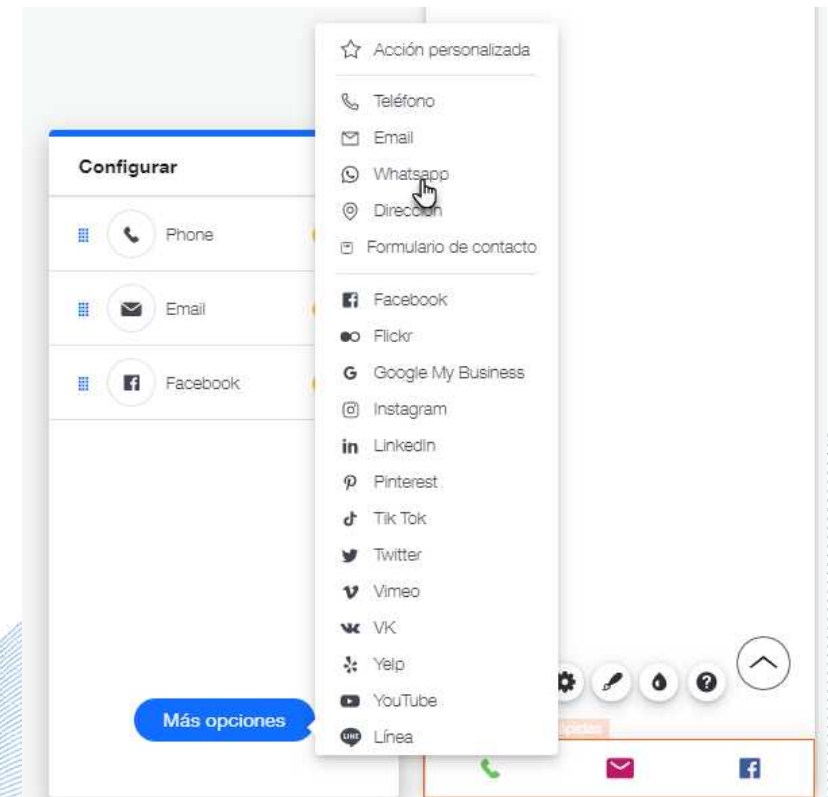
Configurar

Phone

Email

Facebook

Acción personalizada

Teléfono

Email

Whatsapp

Direc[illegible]

Formulario de contacto

Facebook

Flickr

Google My Business

Instagram

LinkedIn

Pinterest

Tik Tok

Twitter

Vimeo

VK

Yelp

YouTube

Línea

Más opciones

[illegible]